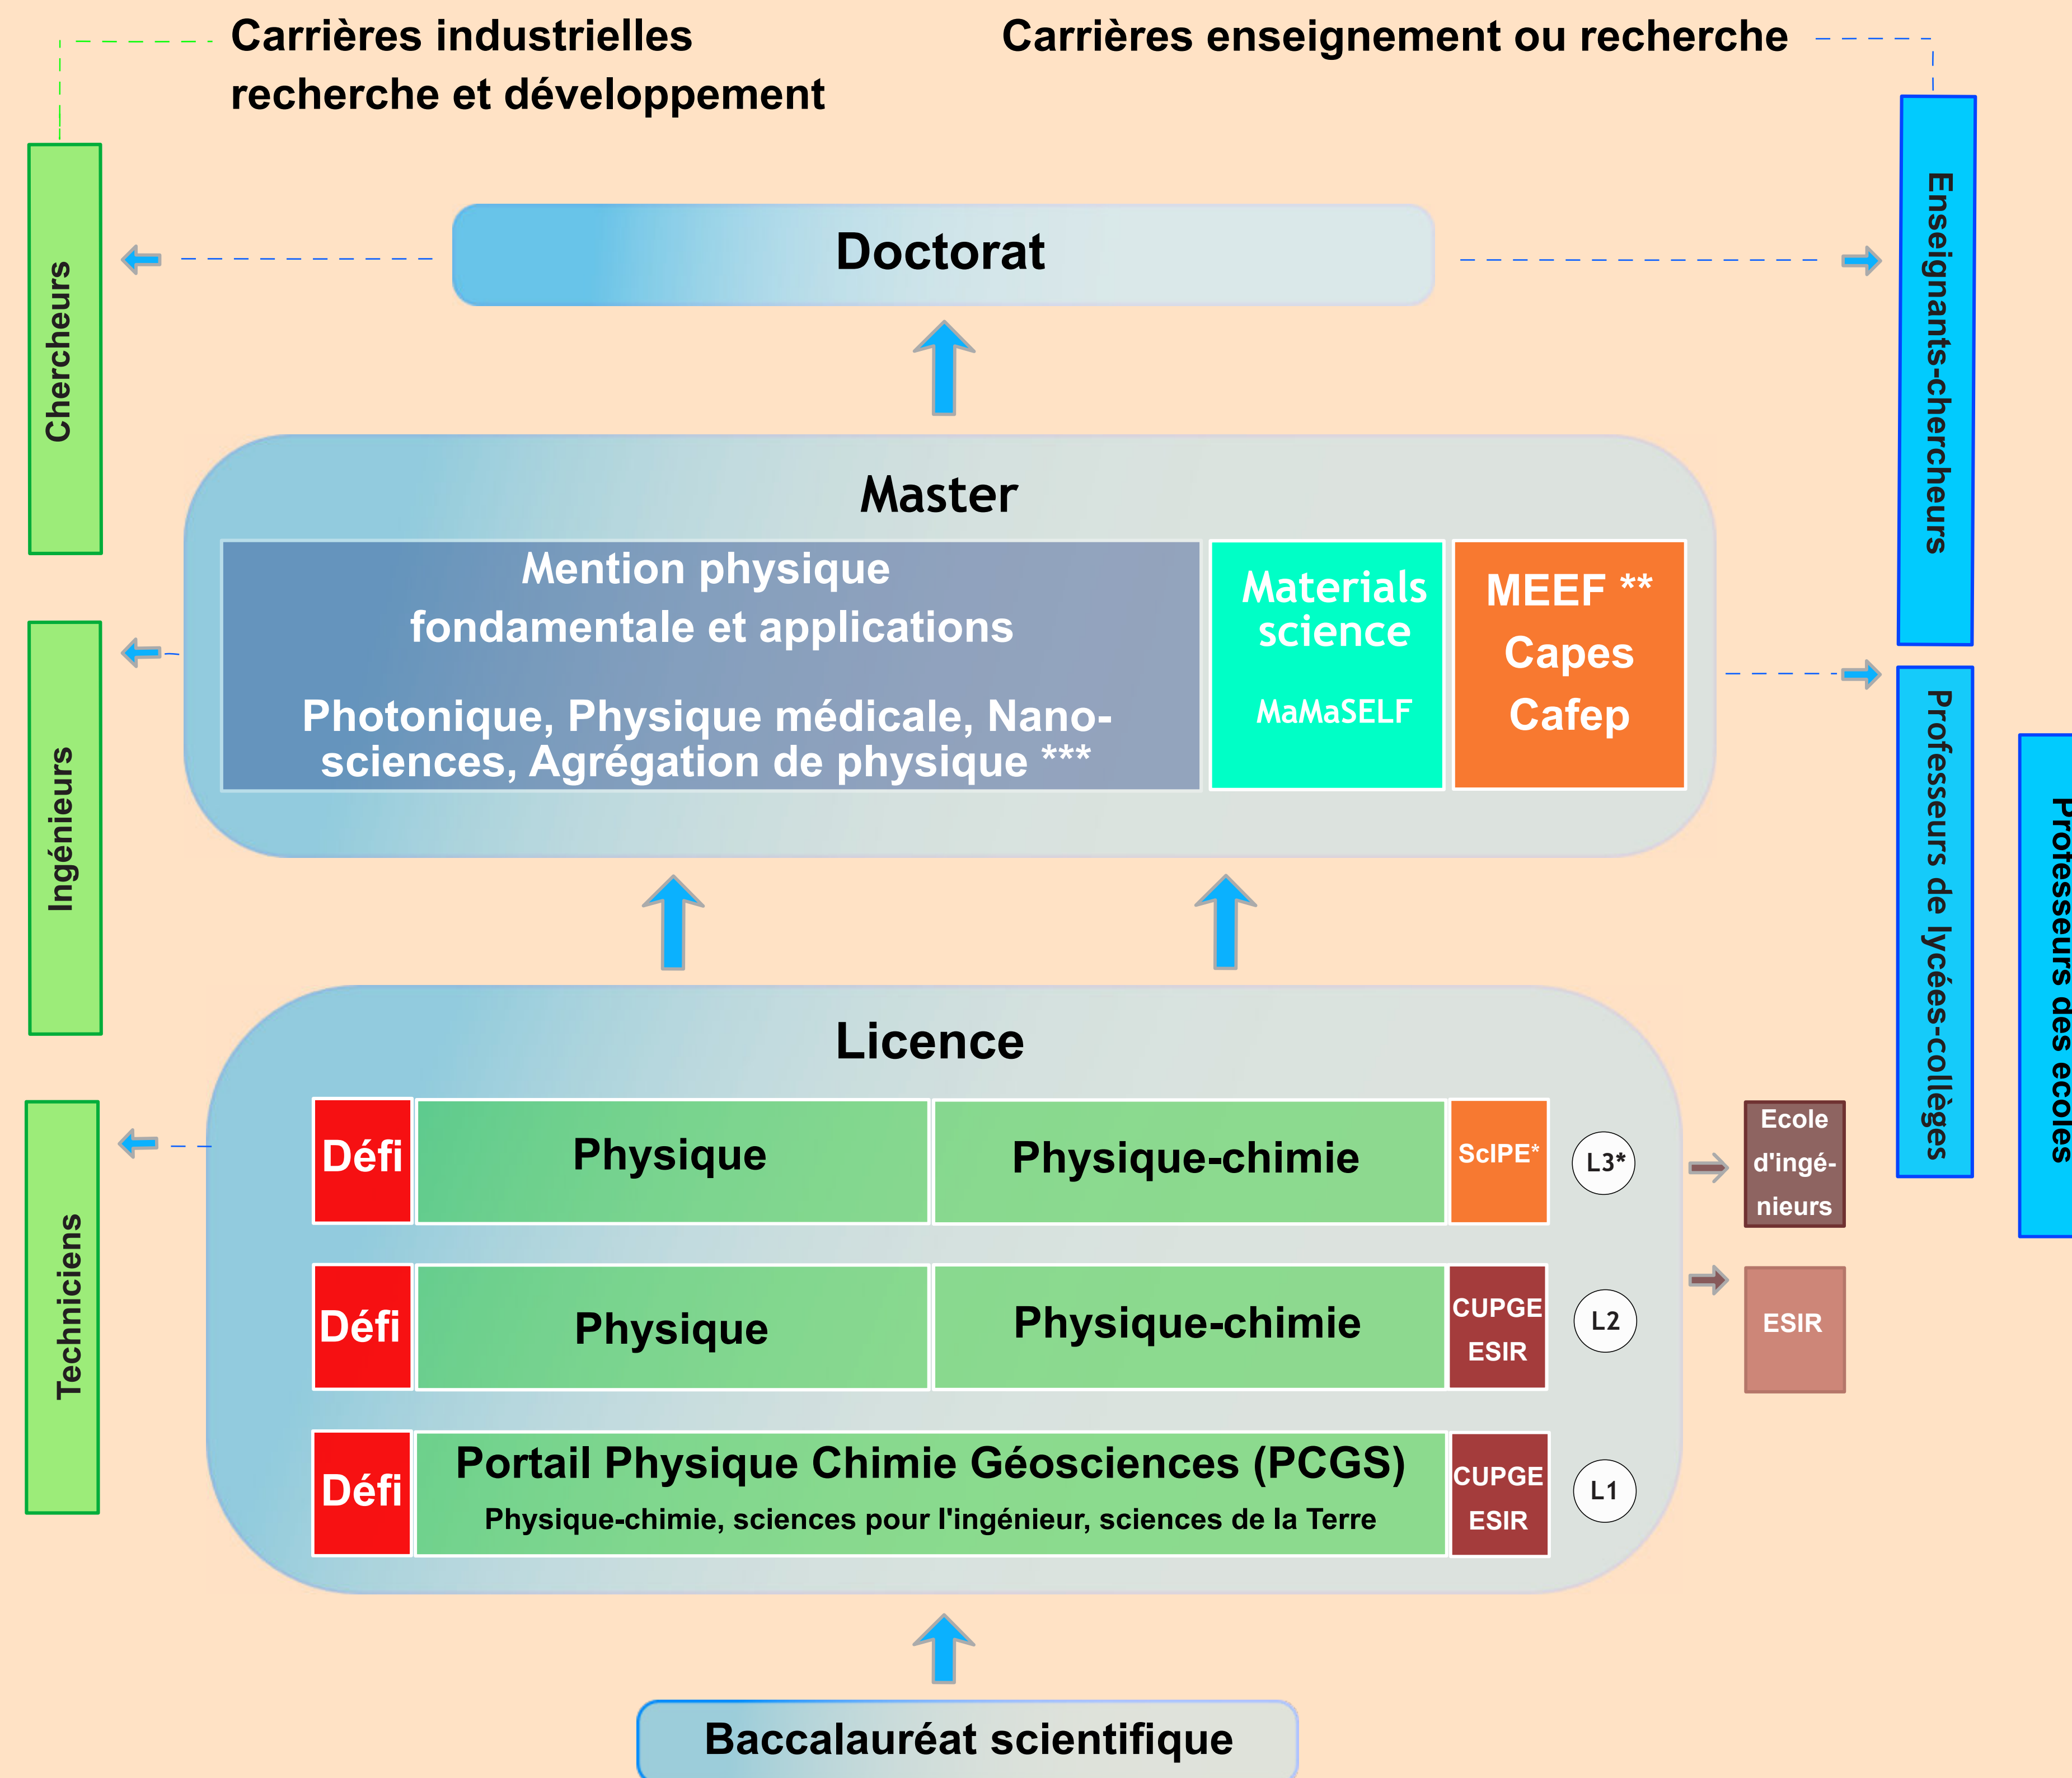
Carrières industrielles recherche et développement

Carrières enseignement ou recherche

Chercheurs

Enseignants-chercheurs

Doctorat

Master

Mention physique fondamentale et applications

Photonique, Physique médicale, Nanosciences, Agrégation de physique ***

Materials science

MaMaSELF

MEEF **
Capes
Cafep

Ingénieurs

Professeurs de lycées-collèges

Professeurs des écoles

Licence

Techniciens

| Défi | Physique | Physique-chimie | ScIPE* | L3* |
|---|---|---|---|---|
| Défi | Physique | Physique-chimie | CUPGE ESIR | L2 |
| Défi | Portail Physique Chimie Géosciences (PCGS) Physique-chimie, sciences pour l'ingénieur, sciences de la Terre | | CUPGE ESIR | L1 |

Ecole d'ingénieurs

ESIR

Baccalauréat scientifique